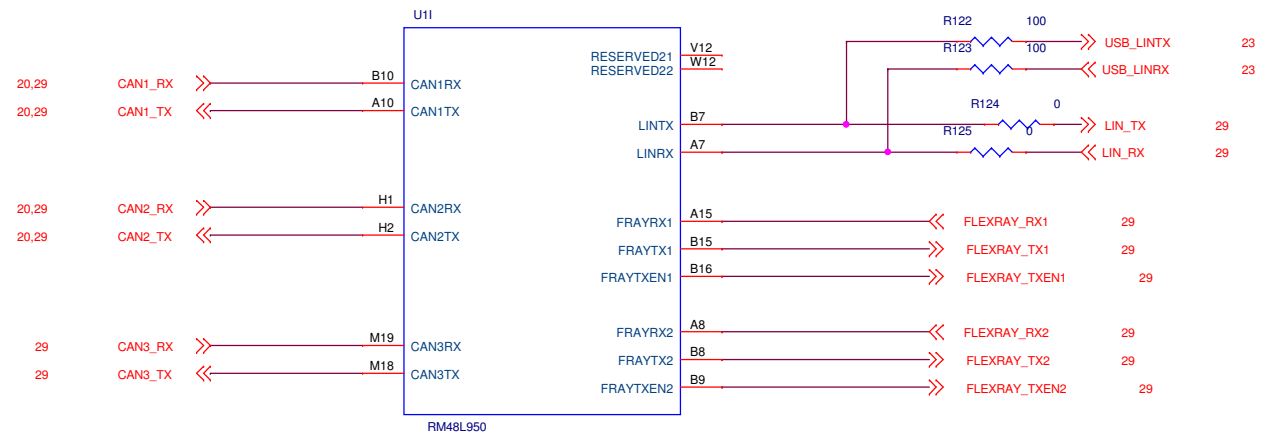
U1I

20,29 CAN1_RX B10 CAN1RX
20,29 CAN1_TX A10 CAN1TX

20,29 CAN2_RX H1 CAN2RX
20,29 CAN2_TX H2 CAN2TX

29 CAN3_RX M19 CAN3RX
29 CAN3_TX M18 CAN3TX

RESERVED21 V12
RESERVED22 W12

LINTX B7
LINRX A7

FRAYRX1 A15
FRAYTX1 B15
FRAYTXEN1 B16

FRAYRX2 A8
FRAYTX2 B8
FRAYTXEN2 B9

RM48L950

R122 100 USB_LINTX 23
R123 100 USB_LINRX 23
R124 0 LIN_TX 29
R125 0 LIN_RX 29

FLEXRAY_RX1 29
FLEXRAY_TX1 29
FLEXRAY_TXEN1 29
FLEXRAY_RX2 29
FLEXRAY_TX2 29
FLEXRAY_TXEN2 29